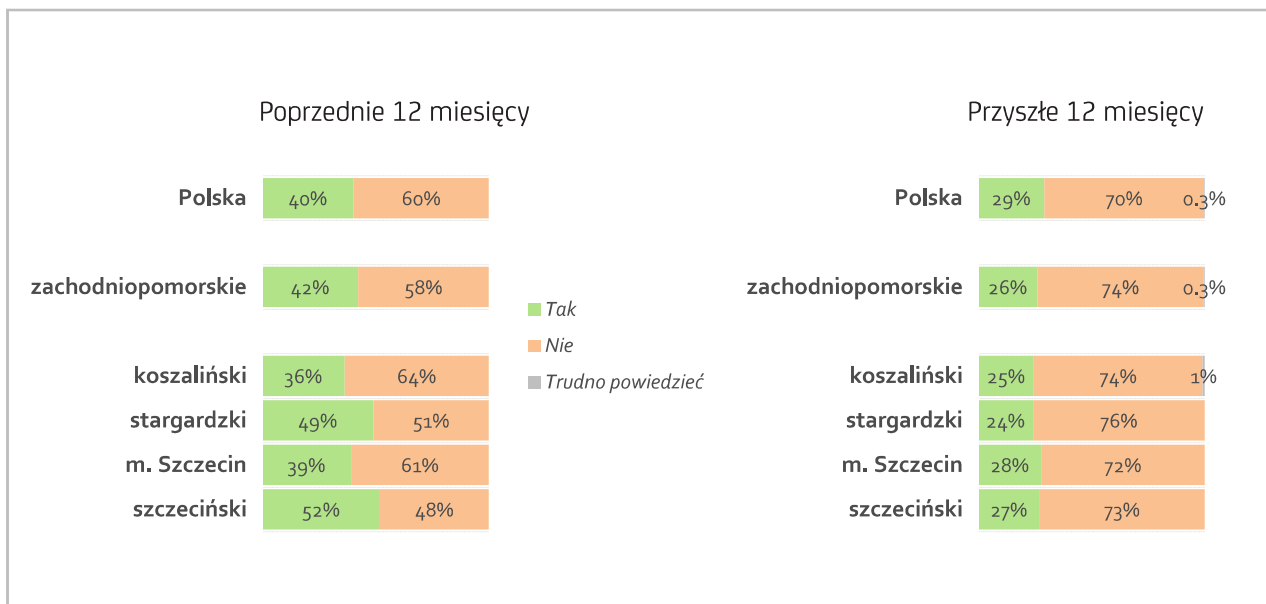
Poprzednie 12 miesięcy

| | Tak | Nie |
|---|---|---|
| Polska | 40% | 60% |
| zachodniopomorskie | 42% | 58% |
| koszaliński | 36% | 64% |
| stargardzki | 49% | 51% |
| m. Szczecin | 39% | 61% |
| szczeciński | 52% | 48% |

Tak
Nie
Trudno powiedzieć

Przyszłe 12 miesięcy

| | Tak | Nie | Trudno powiedzieć |
|---|---|---|---|
| Polska | 29% | 70% | 0.3% |
| zachodniopomorskie | 26% | 74% | 0.3% |
| koszaliński | 25% | 74% | 1% |
| stargardzki | 24% | 76% | |
| m. Szczecin | 28% | 72% | |
| szczeciński | 27% | 73% | |